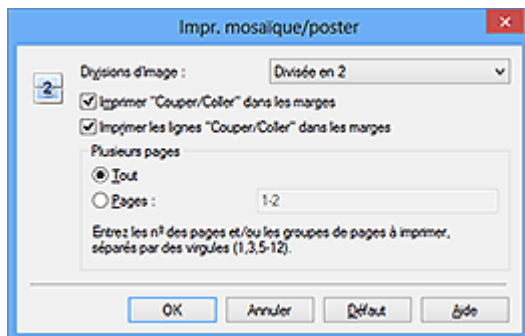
Impr. mosaïque/poster

Divisions d'image :
Divisée en 2

Imprimer "Couper/Coller" dans les marges

Imprimer les lignes "Couper/Coller" dans les marges

Plusieurs pages

Tout

Pages :
1-2

Entrez les n° des pages et/ou les groupes de pages à imprimer, séparés par des virgules (1,3,5-12).

OK
Annuler
Défaut
Aide